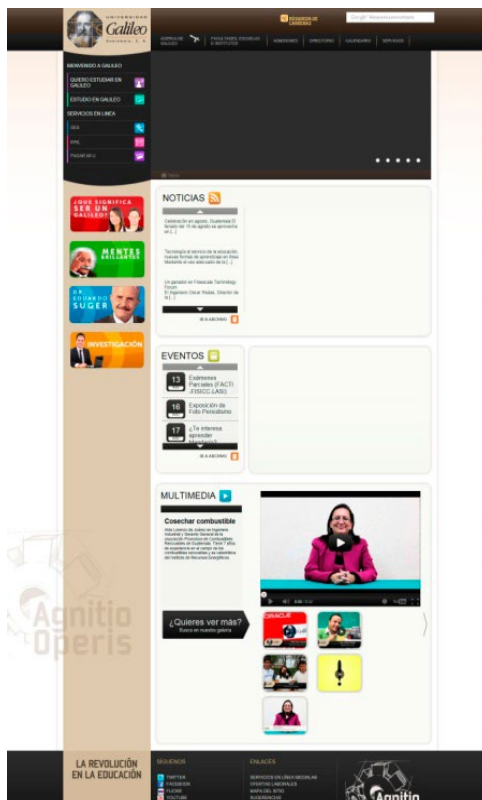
UNIVERSIDAD Galileo GUATEMALA, C. A.

RECURSOS DE CARRERA

Google Búsqueda personalizada

AGENDA DE GALILEO | FACULTADES, ESCUELAS E INSTITUTOS | ADMISIONES | DIRECTORIO | CALENDARIO | SERVICIOS

BIENVENIDO A GALILEO

QUIERO ESTUDIAR EN GALILEO

ESTUDIO EN GALILEO

SERVICIOS EN LINEA

GES

EML

PAGINT.AFU

¿QUÉ SIGNIFICA SER UN GALILEO?

MENTES BRILLANTES

DR. EDUARDO SUGER

INVESTIGACIÓN

NOTICIAS

Celebración en agosto, Guatemala El Tenado del 15 de agosto se aproxima en [...]

Tecnología al servicio de la educación: nuevas formas de aprendizaje en línea. Mediante el uso adecuado de la [...]

Un ganador en Financials Technology Forum. El Ingeniero Oscar Rodas, Director de la [...]

VER ARCHIVO

EVENTOS

13 Exámenes Parciales (FACTI - FISICC LASI)

16 Exposición de Foto Periodismo

17 ¿Te interesa aprender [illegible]

VER ARCHIVO

MULTIMEDIA

Cosechar combustible

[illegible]

¿Quieres ver más? Busca en nuestra galería

ORACLE

Agnitio Operis

LA REVOLUCIÓN EN LA EDUCACIÓN

SÍGUENOS

TWITTER

FACEBOOK

FLICKR

YOUTUBE

ENLACES

SERVICIOS EN LÍNEA MEDIALAB

OFERTAS LABORALES

MAPA DEL SITIO

SUGERENCIAS

Agnitio